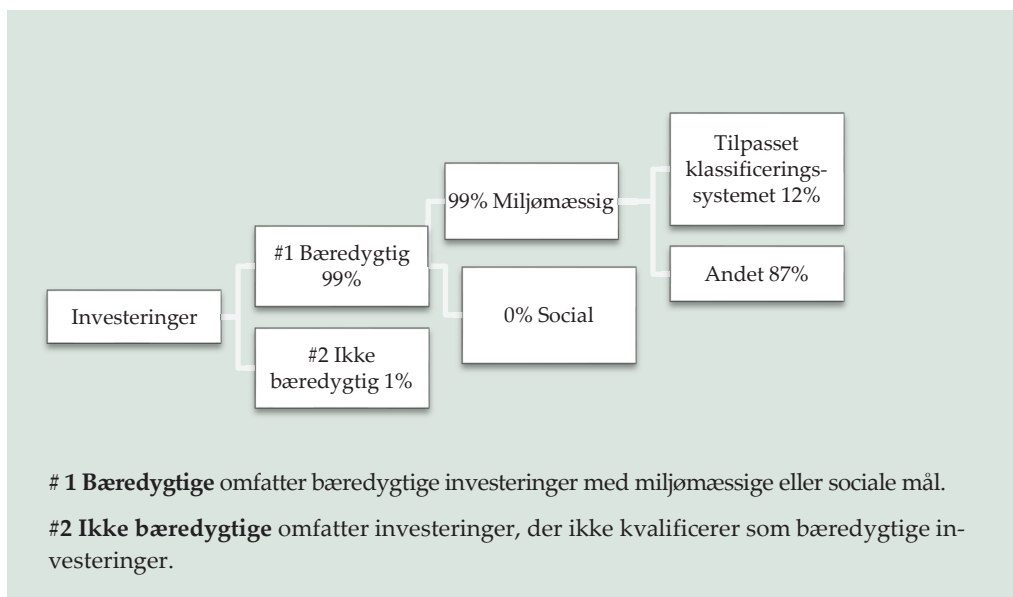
Investeringer

#1 Bæredygtig 99%

#2 Ikke bæredygtig 1%

99% Miljømæssig

0% Social

Tilpasset klassificeringssystemet 12%

Andet 87%

# **1 Bæredygtige** omfatter bæredygtige investeringer med miljømæssige eller sociale mål.

#**2 Ikke bæredygtige** omfatter investeringer, der ikke kvalificerer som bæredygtige investeringer.